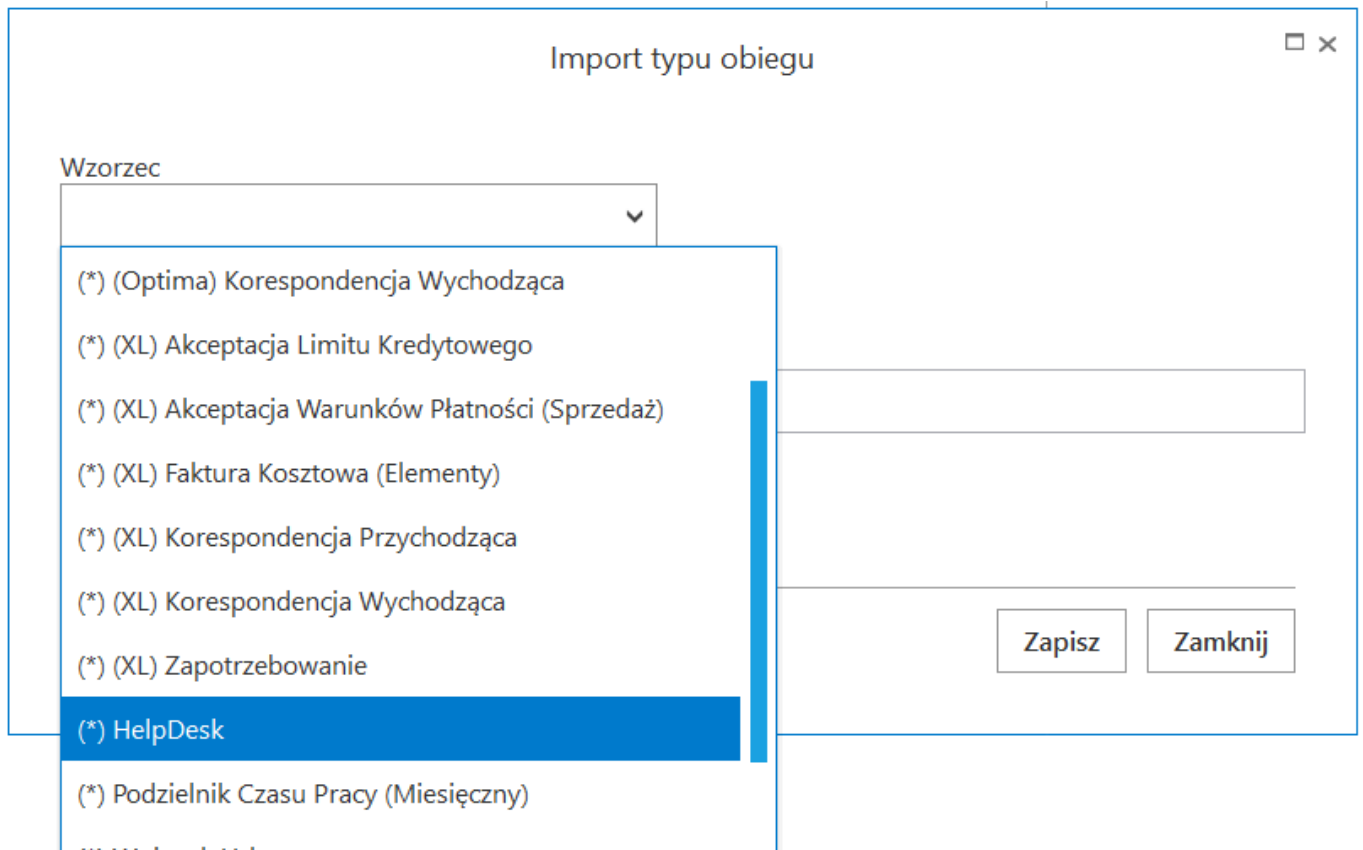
Import typu obiegu

Wzorzec

(*) (Optima) Korespondencja Wychodząca

(*) (XL) Akceptacja Limitu Kredytowego

(*) (XL) Akceptacja Warunków Płatności (Sprzedaż)

(*) (XL) Faktura Kosztowa (Elementy)

(*) (XL) Korespondencja Przychodząca

(*) (XL) Korespondencja Wychodząca

(*) (XL) Zapotrzebowanie

(*) HelpDesk

(*) Podzielnik Czasu Pracy (Miesięczny)

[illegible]

Zapisz

Zamknij